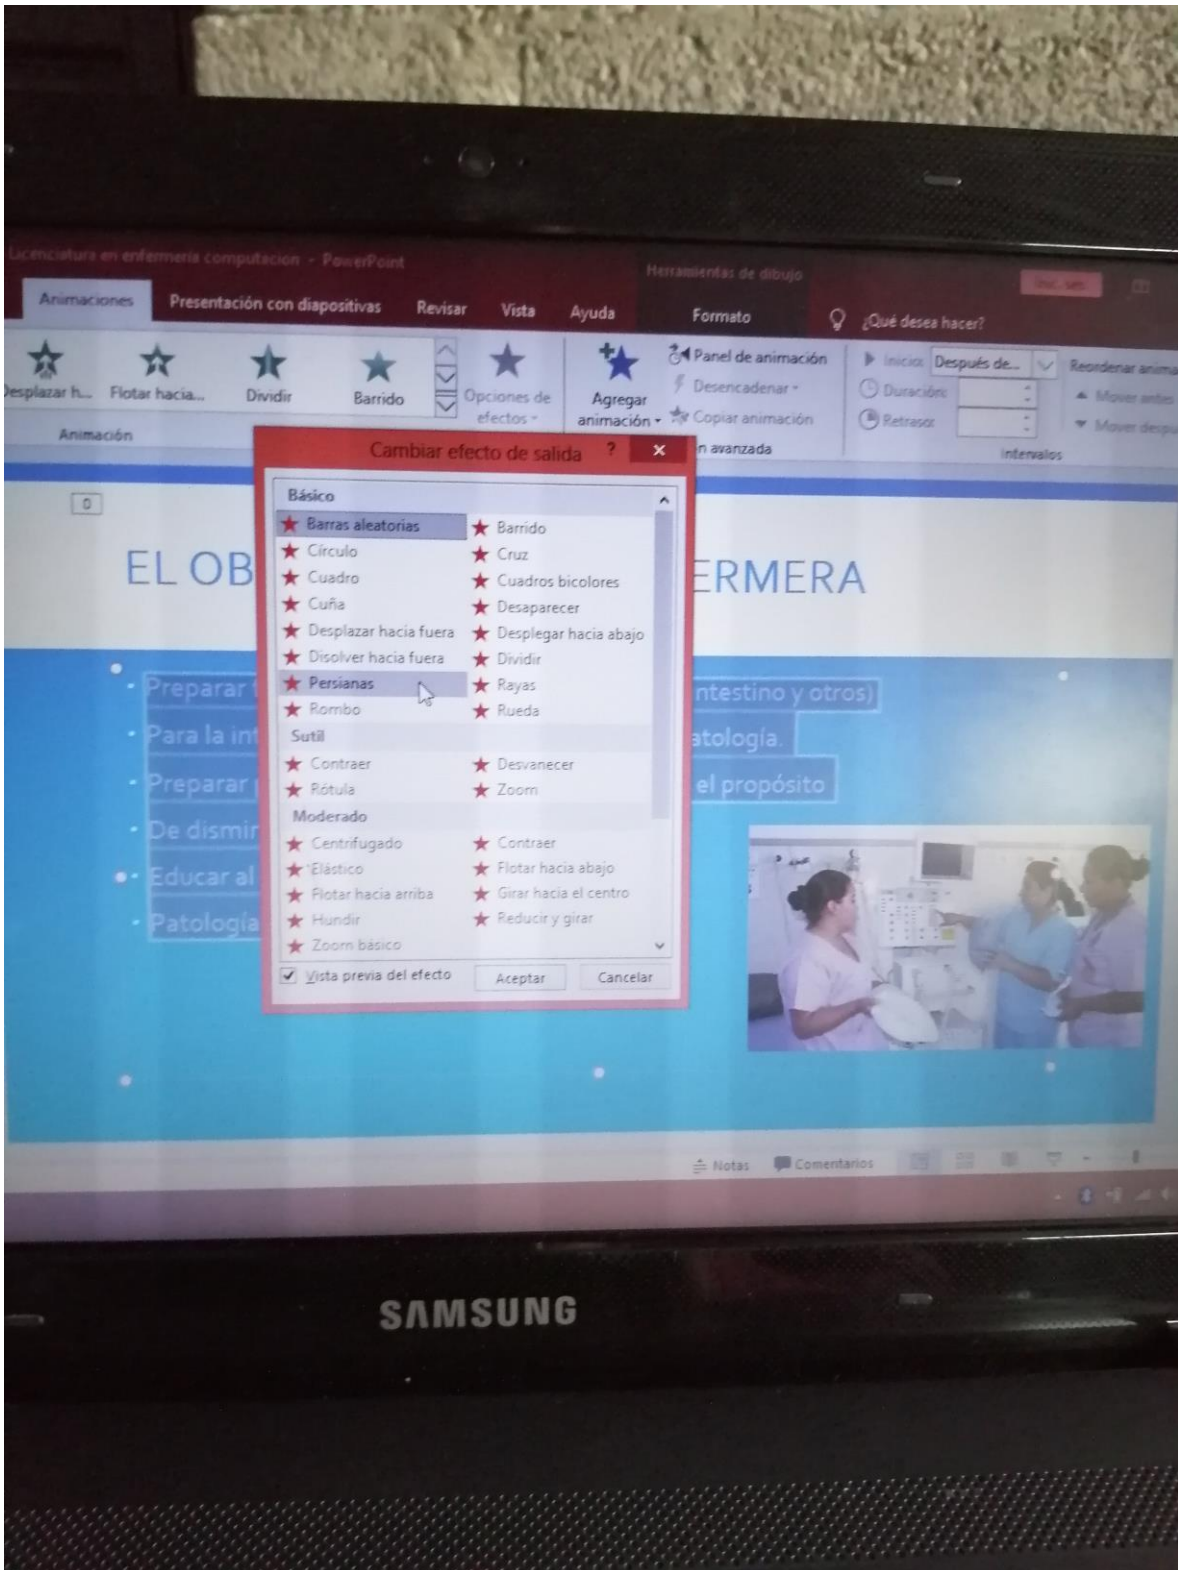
Licenciatura en enfermeria computacion - PowerPoint

Herramientas de dibujo

Iniciar sesión

Animaciones Presentación con diapositivas Revisar Vista Ayuda Formato ¿Qué desea hacer?

Desplazar h... Flotar hacia... Dividir Barrido Opciones de efectos Agregar animación Panel de animación Desencadenar Copiar animación Inicio: Después de... Duración: Retraso: Reordenar anima Mover antes Mover despu

Animación n avanzada Intervalos

Cambiar efecto de salida ? ×

Básico
Barras aleatorias
Barrido
Círculo
Cruz
Cuadro
Cuadros bicolores
Cuña
Desaparecer
Desplazar hacia fuera
Desplegar hacia abajo
Disolver hacia fuera
Dividir
Persianas
Rayas
Rombo
Rueda
Sutil
Contraer
Desvanecer
Rótula
Zoom
Moderado
Centrifugado
Contraer
Elástico
Flotar hacia abajo
Flotar hacia arriba
Girar hacia el centro
Hundir
Reducir y girar
Zoom básico

Vista previa del efecto Aceptar Cancelar

0

EL OB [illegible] ERMERA

Preparar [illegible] ntestino y otros)
Para la in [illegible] atología.
Preparar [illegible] el propósito
De dismir
Educar al
Patología

Notas Comentarios

SAMSUNG